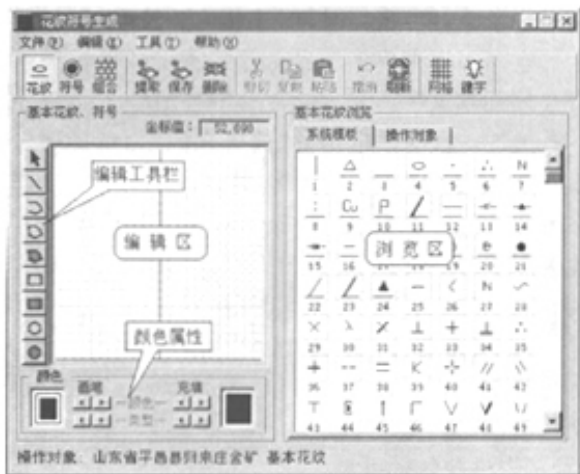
花纹符号生成

文件(F) 编辑(E) 工具(T) 帮助(H)

花纹 符号 组合 提取 保存 删除 剪切 复制 粘贴 撤消 刷新 网格 捷字

基本花纹、符号

坐标值: 52,690

编辑工具栏

编 辑 区

颜色属性

颜色

画笔

充填

颜色

类型

基本花纹浏览

系统模板 操作对象

1 2 3 4 5 6 7
8 9 10 11 12 13 14

浏 览 区

15 16 20 21
22 23 24 25 26 27 28
29 30 31 32 33 34 35
36 37 38 39 40 41 42
43 44 45 46 47 48 49

操作对象: 山东省平邑县归来庄金矿 基本花纹